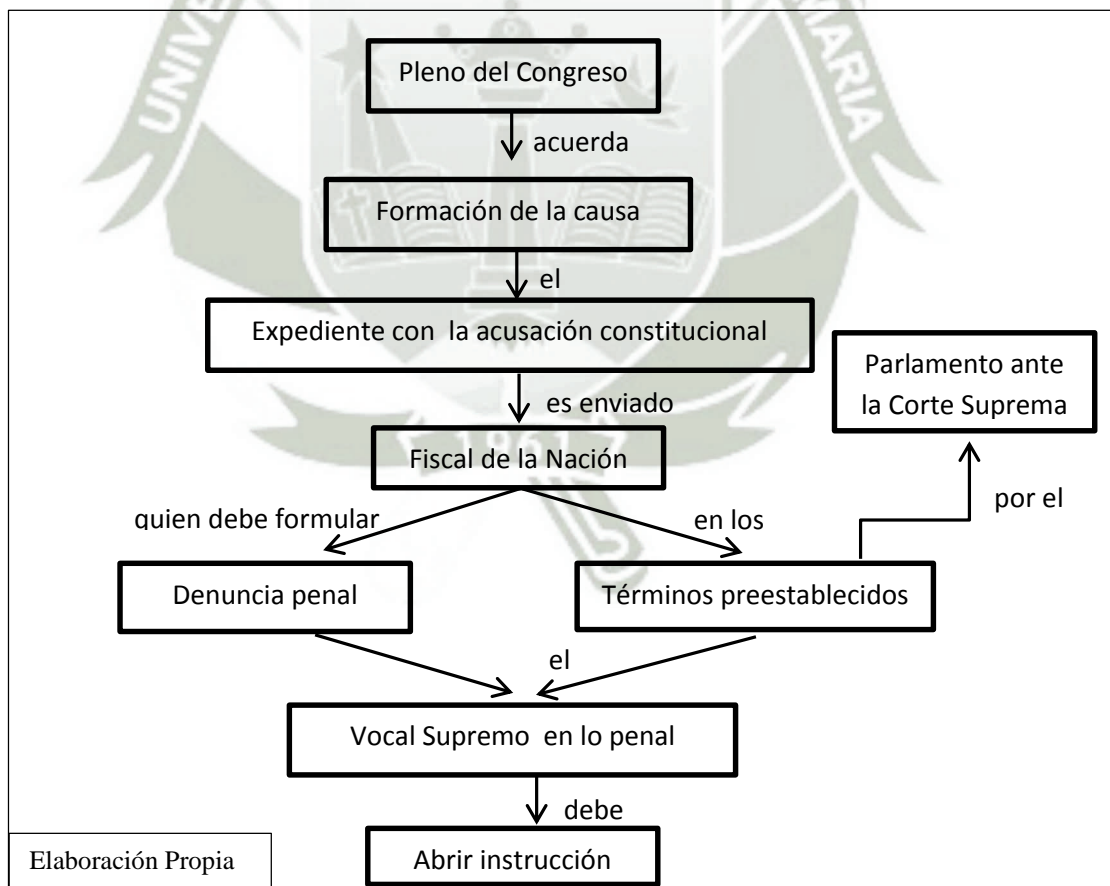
Pleno del Congreso

acuerda

Formación de la causa

el

Expediente con la acusación constitucional

Parlamento ante la Corte Suprema

es enviado

Fiscal de la Nación

por el

quien debe formular

en los

Denuncia penal

Términos preestablecidos

el

Vocal Supremo en lo penal

debe

Elaboración Propia

Abrir instrucción